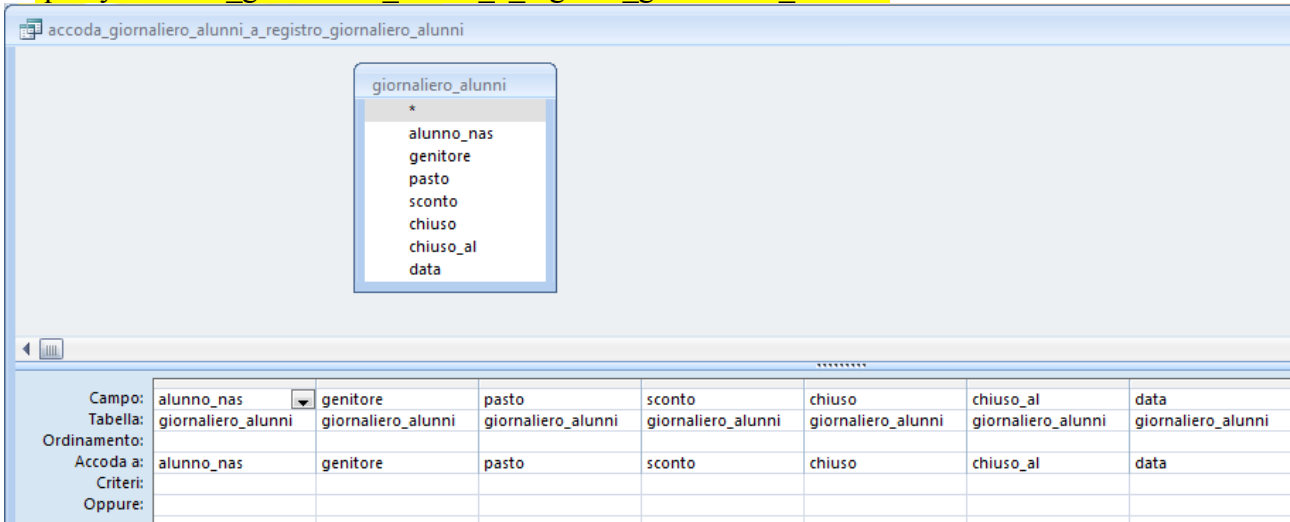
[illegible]

accoda_giornaliero_alunni_a_registro_giornaliero_alunni

giornaliero_alunni
*
alunno_nas
genitore
pasto
sconto
chiuso
chiuso_al
data

| | | | | | | | |
|---|---|---|---|---|---|---|---|
| Campo: | alunno_nas | genitore | pasto | sconto | chiuso | chiuso_al | data |
| Tabella: | giornaliero_alunni | giornaliero_alunni | giornaliero_alunni | giornaliero_alunni | giornaliero_alunni | giornaliero_alunni | giornaliero_alunni |
| Ordinamento: | | | | | | | |
| Accoda a: | alunno_nas | genitore | pasto | sconto | chiuso | chiuso_al | data |
| Criteri: | | | | | | | |
| Oppure: | | | | | | | |